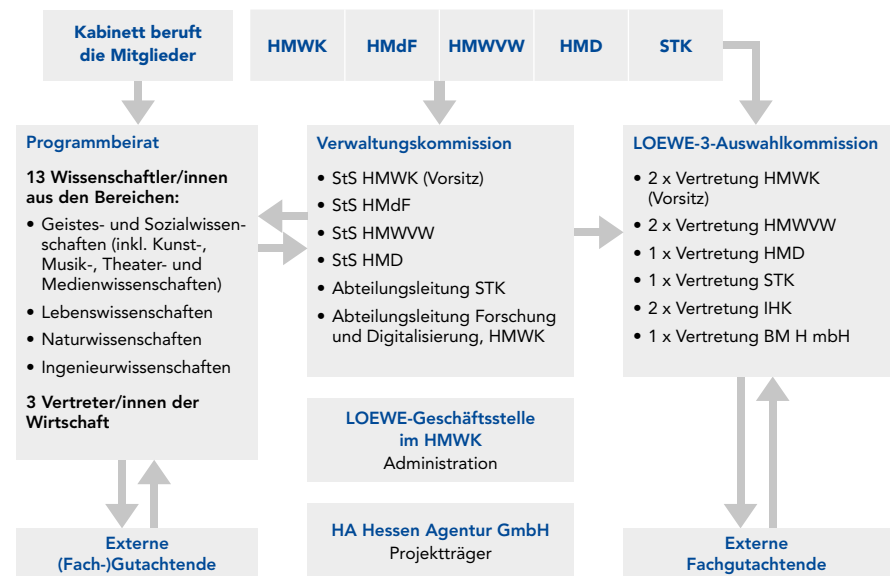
Kabinett beruft die Mitglieder

HMWK

HMdF

HMWVW

HMD

STK

Programmbeirat

13 Wissenschaftler/innen aus den Bereichen:

- Geistes- und Sozialwissenschaften (inkl. Kunst-, Musik-, Theater- und Medienwissenschaften)
- Lebenswissenschaften
- Naturwissenschaften
- Ingenieurwissenschaften

3 Vertreter/innen der Wirtschaft

Verwaltungskommission

- StS HMWK (Vorsitz)
- StS HMdF
- StS HMWVW
- StS HMD
- Abteilungsleitung STK
- Abteilungsleitung Forschung und Digitalisierung, HMWK

LOEWE-3-Auswahlkommission

- 2 x Vertretung HMWK (Vorsitz)
- 2 x Vertretung HMWVW
- 1 x Vertretung HMD
- 1 x Vertretung STK
- 2 x Vertretung IHK
- 1 x Vertretung BM H mbH

LOEWE-Geschäftsstelle im HMWK
Administration

HA Hessen Agentur GmbH
Projektträger

Externe (Fach-)Gutachtende

Externe Fachgutachtende